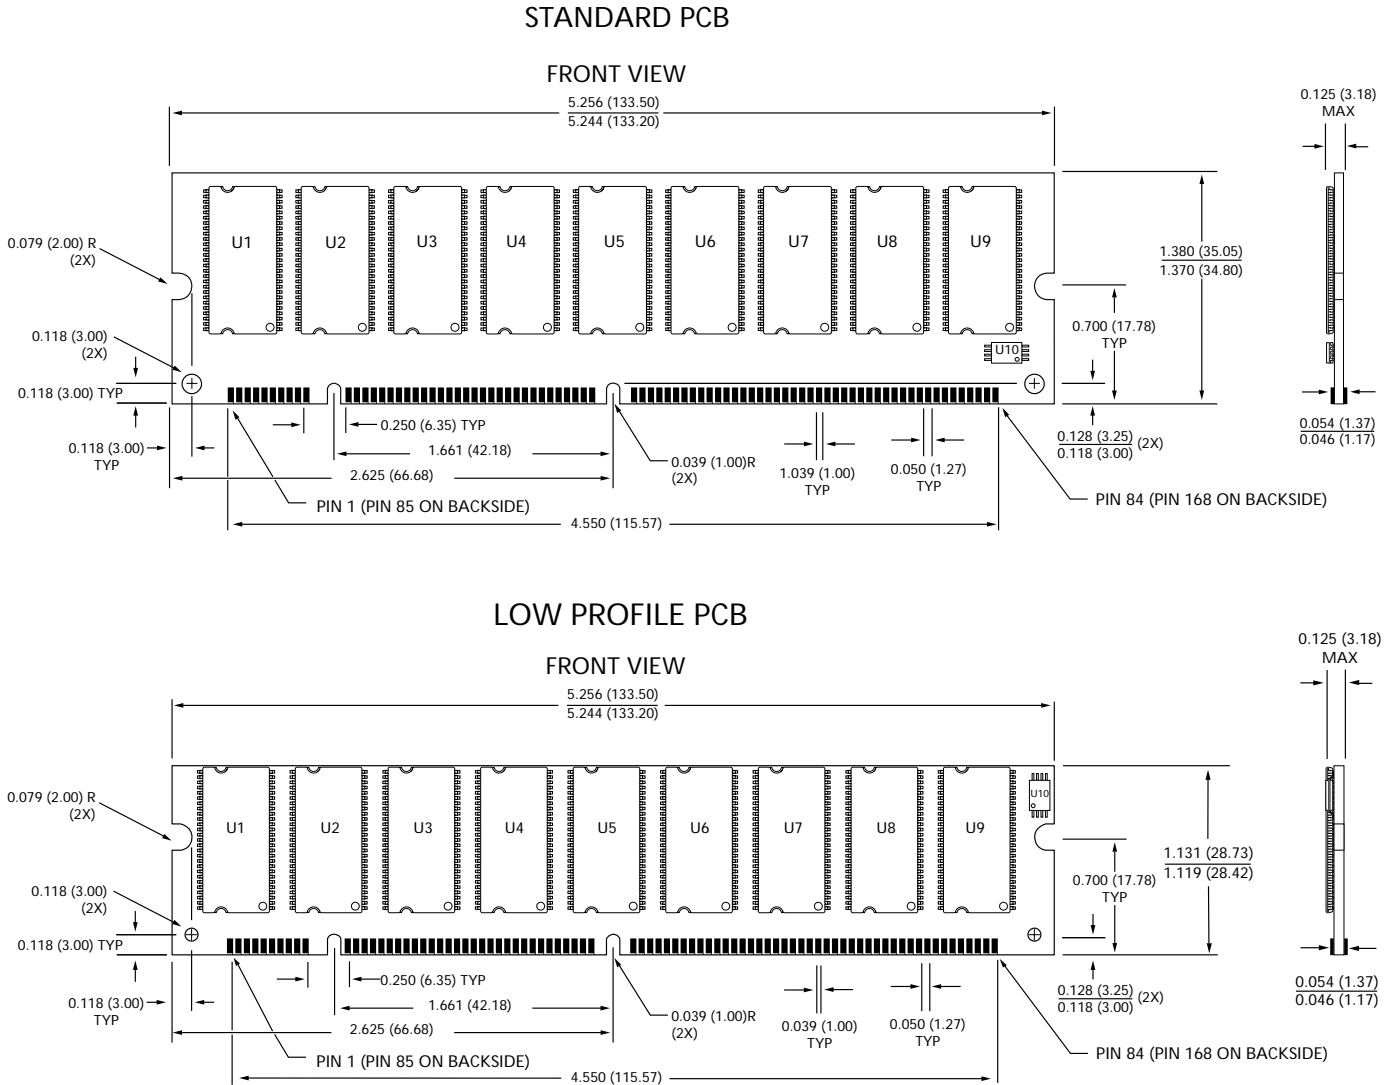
STANDARD PCB

FRONT VIEW

$\frac{5.256 (133.50)}{5.244 (133.20)}$

0.125 (3.18) MAX

U1 U2 U3 U4 U5 U6 U7 U8 U9

U10

0.079 (2.00) R (2X)

0.118 (3.00) (2X)

0.118 (3.00) TYP

0.118 (3.00) TYP

$\frac{1.380 (35.05)}{1.370 (34.80)}$

0.700 (17.78) TYP

0.250 (6.35) TYP

1.661 (42.18)

2.625 (66.68)

0.039 (1.00)R (2X)

1.039 (1.00) TYP

0.050 (1.27) TYP

$\frac{0.128 (3.25)}{0.118 (3.00)}$ (2X)

$\frac{0.054 (1.37)}{0.046 (1.17)}$

PIN 1 (PIN 85 ON BACKSIDE)

PIN 84 (PIN 168 ON BACKSIDE)

4.550 (115.57)

LOW PROFILE PCB

FRONT VIEW

$\frac{5.256 (133.50)}{5.244 (133.20)}$

0.125 (3.18) MAX

U1 U2 U3 U4 U5 U6 U7 U8 U9

U10

0.079 (2.00) R (2X)

0.118 (3.00) (2X)

0.118 (3.00) TYP

0.118 (3.00) TYP

$\frac{1.131 (28.73)}{1.119 (28.42)}$

0.700 (17.78) TYP

0.250 (6.35) TYP

1.661 (42.18)

2.625 (66.68)

0.039 (1.00)R (2X)

0.039 (1.00) TYP

0.050 (1.27) TYP

$\frac{0.128 (3.25)}{0.118 (3.00)}$ (2X)

$\frac{0.054 (1.37)}{0.046 (1.17)}$

PIN 1 (PIN 85 ON BACKSIDE)

PIN 84 (PIN 168 ON BACKSIDE)

4.550 (115.57)